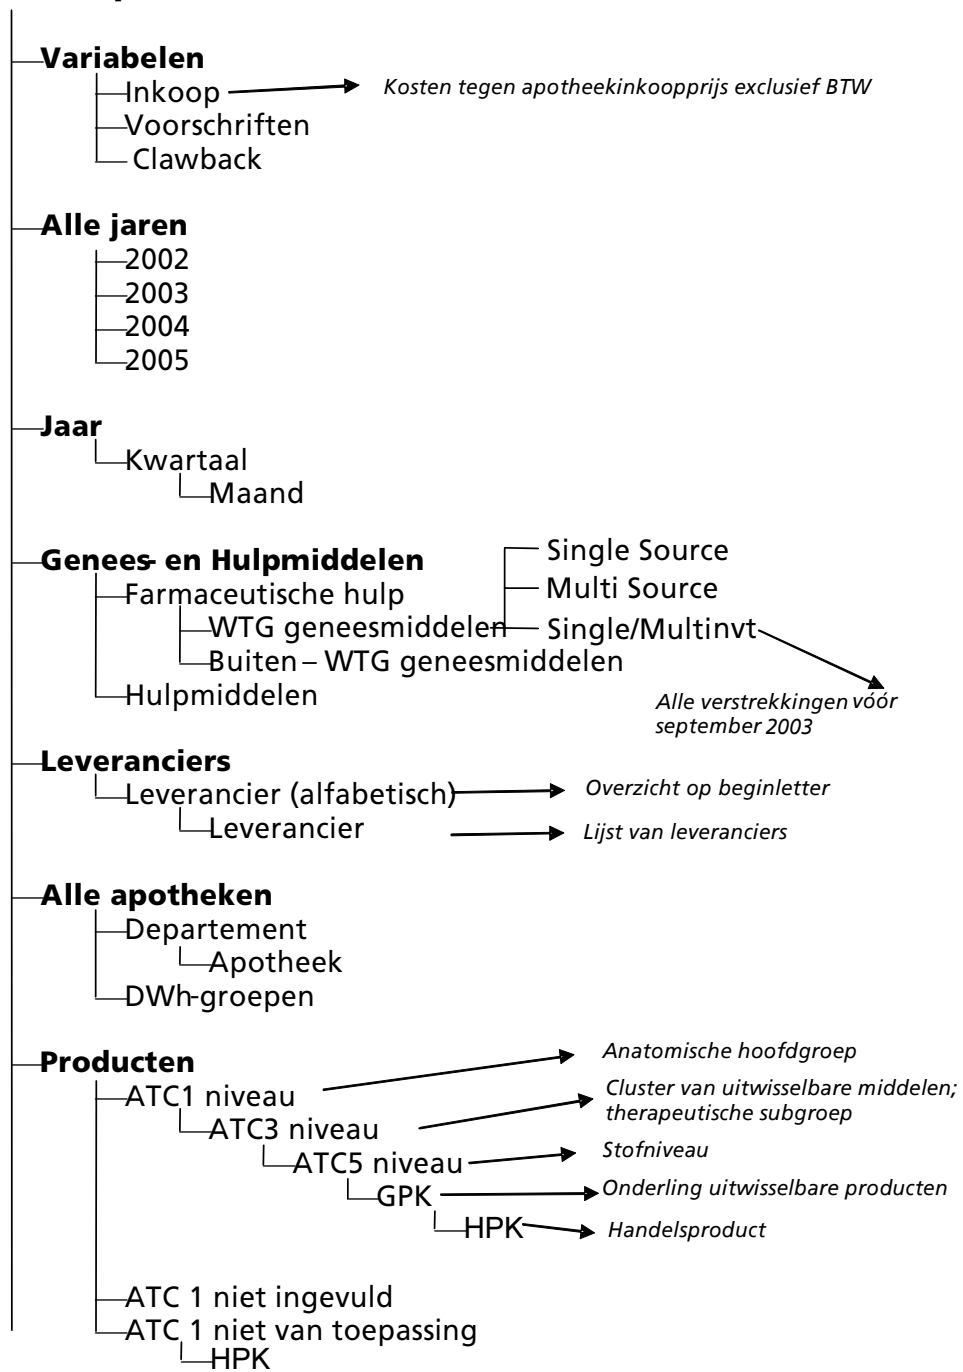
Variabelen
Inkoop
Kosten tegen apotheekinkoopprijs exclusief BTW
Voorschriften
Clawback

Alle jaren
2002
2003
2004
2005

Jaar
Kwartaal
Maand

Genees- en Hulpmiddelen
Farmaceutische hulp
WTG geneesmiddelen
Single Source
Multi Source
Single/Multinvt
Alle verstrekkingen vóór september 2003
Buiten – WTG geneesmiddelen
Hulpmiddelen

Leveranciers
Leverancier (alfabetisch)
Overzicht op beginletter
Leverancier
Lijst van leveranciers

Alle apotheken
Departement
Apotheek
DWh-groepen

Producten
ATC1 niveau
Anatomische hoofdgroep
ATC3 niveau
Cluster van uitwisselbare middelen; therapeutische subgroep
ATC5 niveau
Stofniveau
GPK
Onderling uitwisselbare producten
HPK
Handelsproduct

ATC 1 niet ingevuld
ATC 1 niet van toepassing
HPK